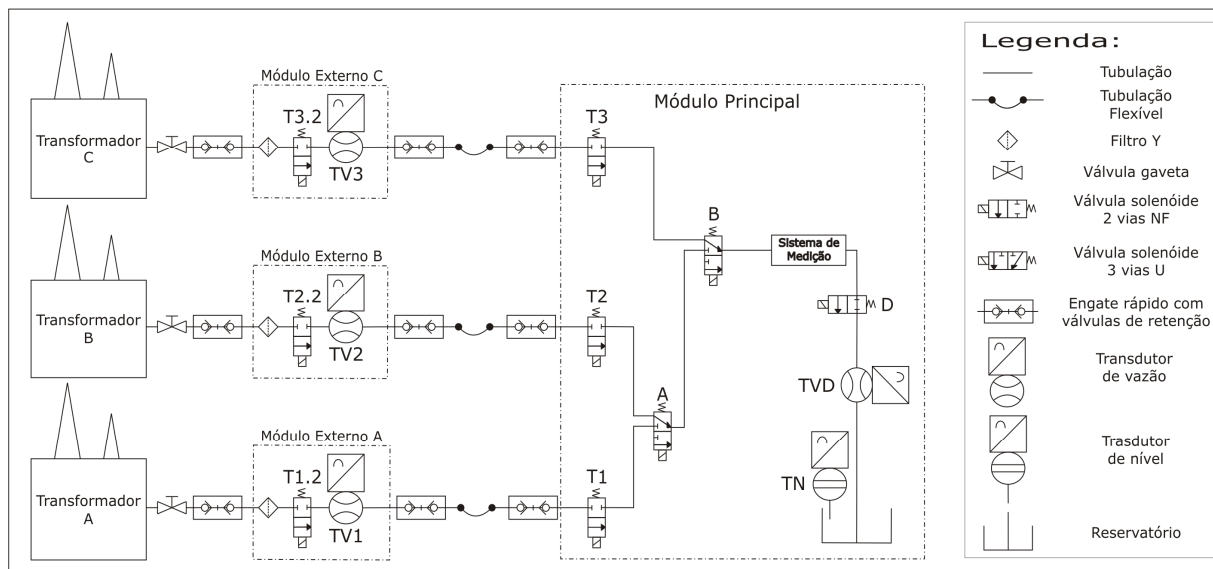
Transformador C

Módulo Externo C

T3.2

TV3

Transformador B

Módulo Externo B

T2.2

TV2

Transformador A

Módulo Externo A

T1.2

TV1

Módulo Principal

T3

T2

T1

B

A

Sistema de Medição

D

TVD

TN

Legenda:

| | |
|---|---|
| | Tubulação |
| | Tubulação Flexível |
| | Filtro Y |
| | Válvula gaveta |
| | Válvula solenóide 2 vias NF |
| | Válvula solenóide 3 vias U |
| | Engate rápido com válvulas de retenção |
| | Transdutor de vazão |
| | Trasdutor de nível |
| | Reservatório |